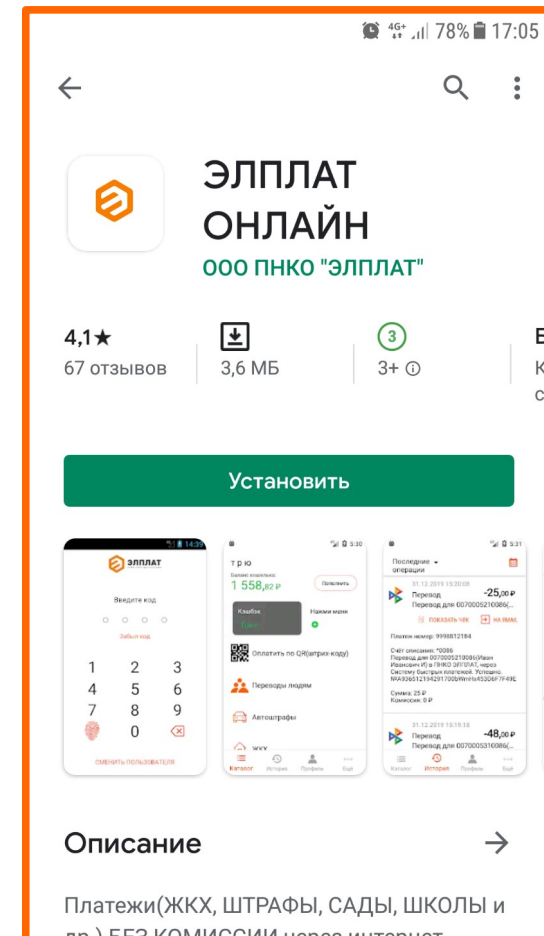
4G+ 78% 17:05

ЭЛПЛАТ ОНЛАЙН
ООО ПНКО "ЭЛПЛАТ"

4,1★
67 отзывов

3,6 МБ

3
3+

Установить

ЭЛПЛАТ
Введите код
Забыли код
1 2 3
4 5 6
7 8 9
0
СМЕНИТЬ ПОЛЬЗОВАТЕЛЯ

5:30
трю
Баланс кошелька:
1 558,82 ₽
Пополнить
Кэшбэк
Нажми меня
Оплатить по QR(штрих-коду)
Переводы людям
Автоштрафы
ЖКХ
Каталог История Профиль Ещё

5:31
Последние операции
31.12.2019 15:20:08
Перевод
-25,00 ₽
Перевод для 0070005210086(...
ПОКАЗАТЬ ЧЕК
НА EMAIL
Платеж номер: 9998812184
Счёт списания: *0086
Сумма: 25 ₽
Комиссия: 0 ₽
31.12.2019 15:19:18
Перевод
-48,00 ₽
Перевод для 0070005310086(...
Каталог История Профиль Ещё

Описание

Платежи(ЖКХ, ШТРАФЫ, САДЫ, ШКОЛЫ и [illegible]